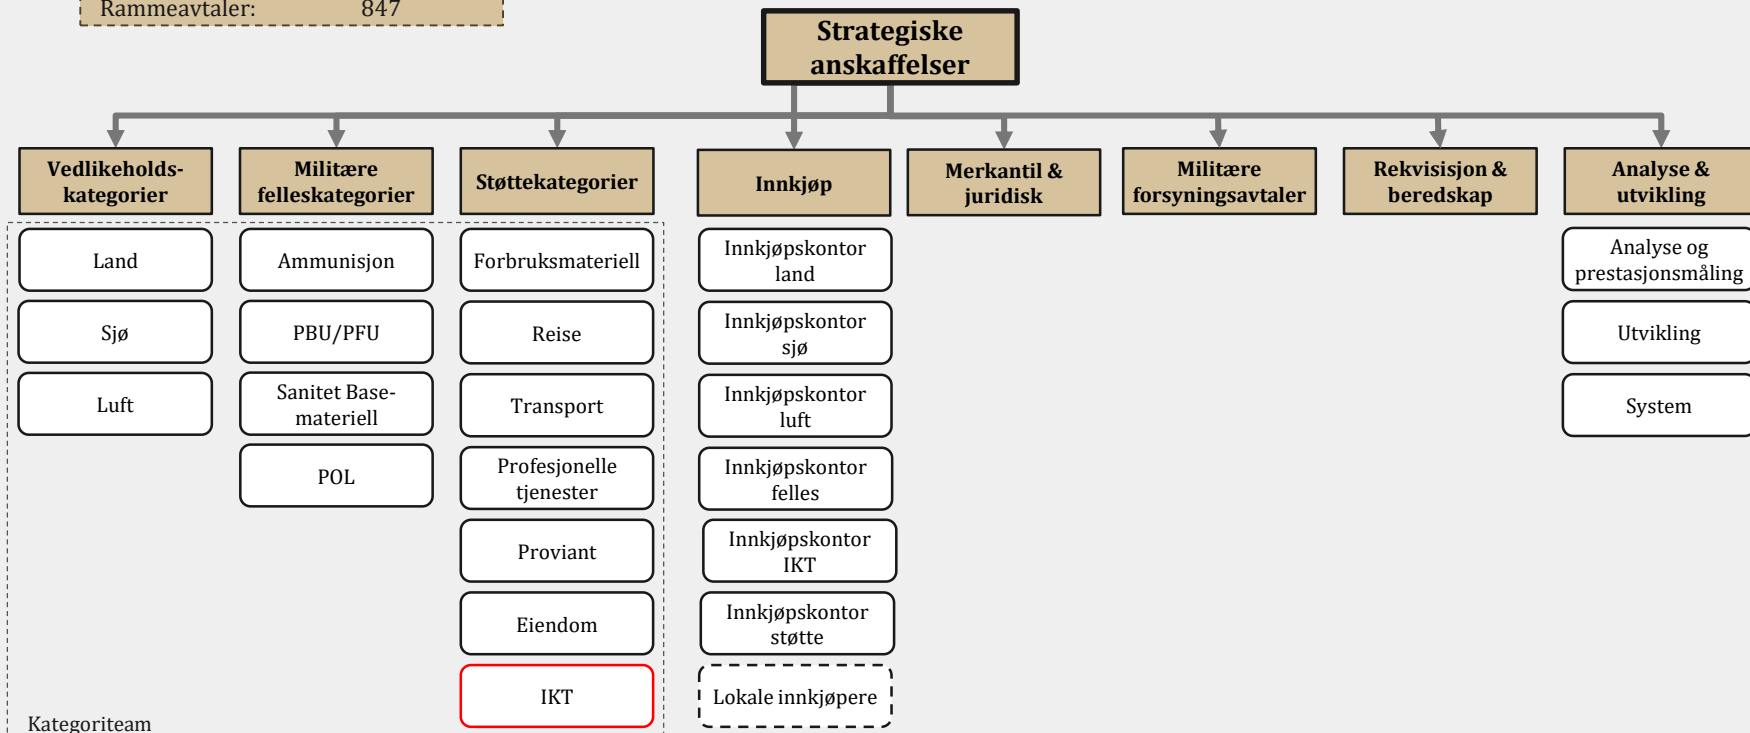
Rammeavtaler: 847

Strategiske anskaffelser

Vedlikeholdskategorier

Land

Sjø

Luft

Militære felleskategorier

Ammunisjon

PBU/PFU

Sanitet Basemateriell

POL

Støttekategorier

Forbruksmateriell

Reise

Transport

Profesjonelle tjenester

Proviant

Eiendom

IKT

Kategoriteam

Innkjøp

Innkjøpskontor land

Innkjøpskontor sjø

Innkjøpskontor luft

Innkjøpskontor felles

Innkjøpskontor IKT

Innkjøpskontor støtte

Lokale innkjøpere

Merkantil & juridisk

Militære forsyningsavtaler

Rekvisisjon & beredskap

Analyse & utvikling

Analyse og prestasjonsmåling

Utvikling

System